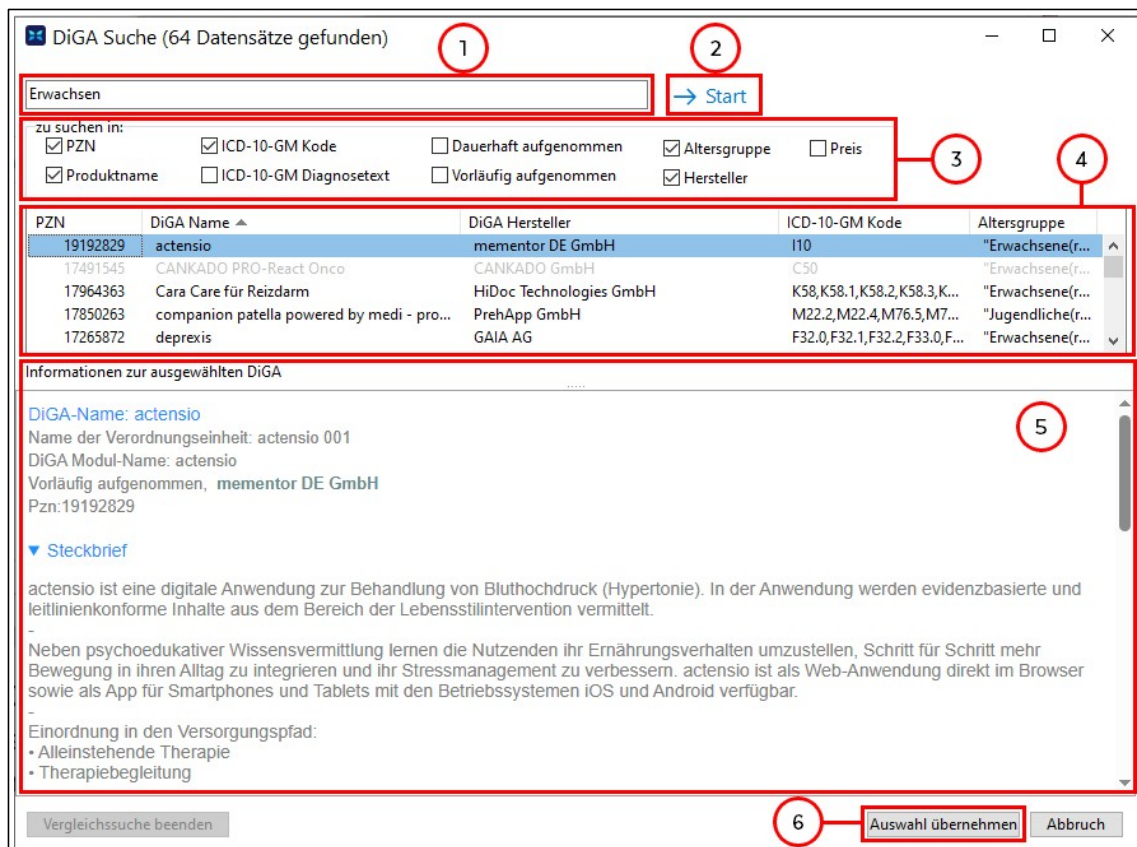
DiGA Suche (64 Datensätze gefunden)

1

2

Erwachsen

→ Start

zu suchen in:

PZN

ICD-10-GM Kode

Dauerhaft aufgenommen

Altersgruppe

Preis

Produktname

ICD-10-GM Diagnosetext

Vorläufig aufgenommen

Hersteller

3

4

| PZN | DiGA Name | DiGA Hersteller | ICD-10-GM Kode | Altersgruppe |
|---|---|---|---|---|
| 19192829 | actensio | mementor DE GmbH | I10 | "Erwachsene(r... |
| 17491545 | CANKADO PRO-React Onco | CANKADO GmbH | C50 | "Erwachsene(r... |
| 17964363 | Cara Care für Reizdarm | HiDoc Technologies GmbH | K58,K58.1,K58.2,K58.3,K... | "Erwachsene(r... |
| 17850263 | companion patella powered by medi - pro... | PrehApp GmbH | M22.2,M22.4,M76.5,M7... | "Jugendliche(r... |
| 17265872 | deprexis | GAIA AG | F32.0,F32.1,F32.2,F33.0,F... | "Erwachsene(r... |

Informationen zur ausgewählten DiGA

5

DiGA-Name: actensio
Name der Verordnungseinheit: actensio 001
DiGA Modul-Name: actensio
Vorläufig aufgenommen, mementor DE GmbH
Pzn:19192829

▼ Steckbrief

actensio ist eine digitale Anwendung zur Behandlung von Bluthochdruck (Hypertonie). In der Anwendung werden evidenzbasierte und leitlinienkonforme Inhalte aus dem Bereich der Lebensstilintervention vermittelt.
-
Neben psychoedukativer Wissensvermittlung lernen die Nutzenden ihr Ernährungsverhalten umzustellen, Schritt für Schritt mehr Bewegung in ihren Alltag zu integrieren und ihr Stressmanagement zu verbessern. actensio ist als Web-Anwendung direkt im Browser sowie als App für Smartphones und Tablets mit den Betriebssystemen iOS und Android verfügbar.
-
Einordnung in den Versorgungspfad:
• Alleinstehende Therapie
• Therapiebegleitung

Vergleichssuche beenden

6

Auswahl übernehmen

Abbruch